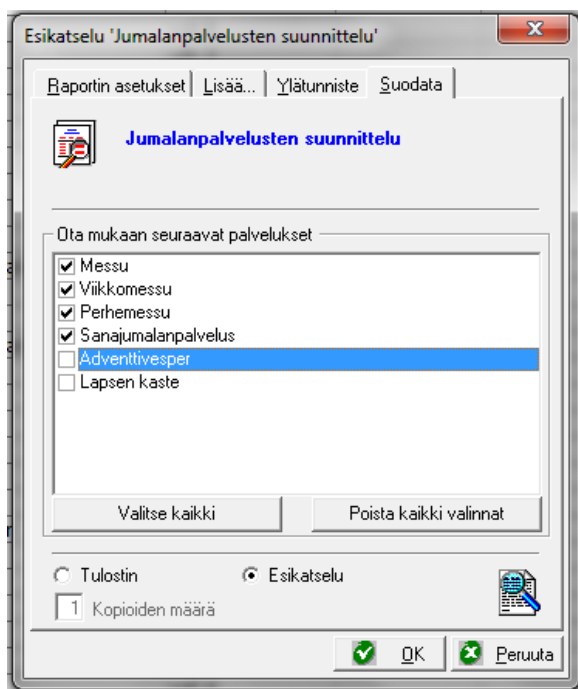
Esikatselu 'Jumalanpalvelusten suunnittelu'

Raportin asetukset | Lisää... | Ylätunniste | Suodata

Jumalanpalvelusten suunnittelu

Ota mukaan seuraavat palvelukset

☑ Messu
☑ Viikkomessu
☑ Perhemessu
☑ Sanajumalanpalvelus
☐ Adventtivesper
☐ Lapsen kaste

Valitse kaikki | Poista kaikki valinnat

○ Tulostin ● Esikatselu

1 Kopioiden määrä

OK | Peruuta